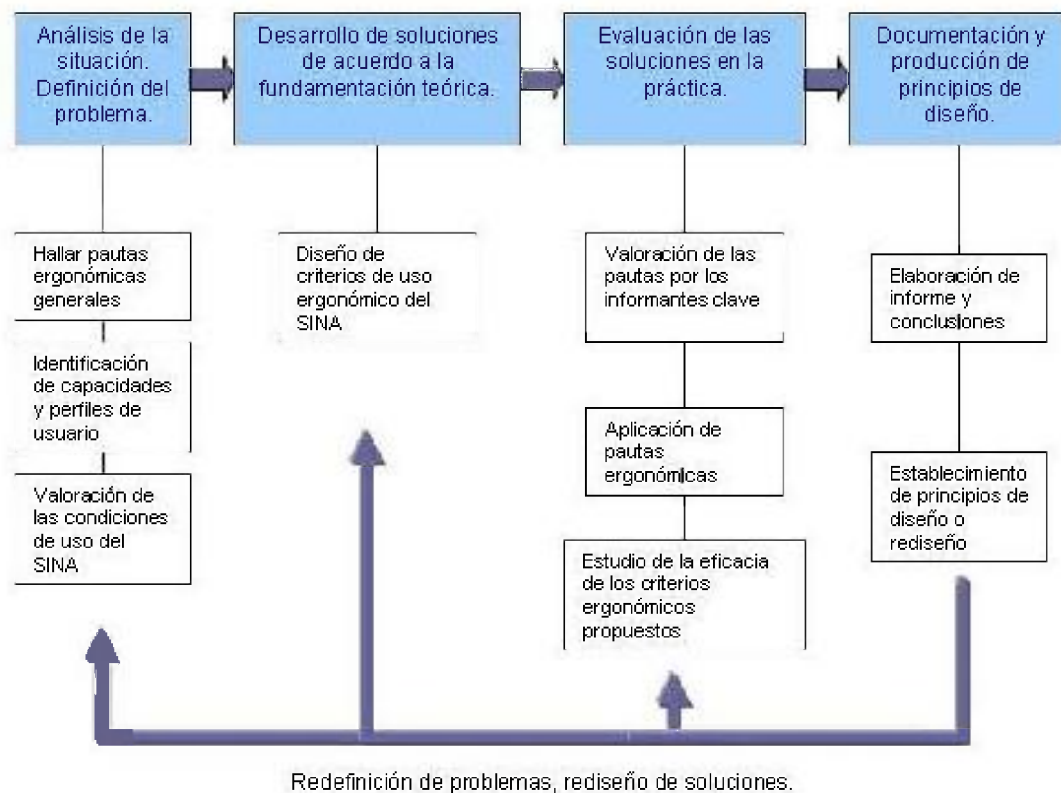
Análisis de la situación. Definición del problema.

Desarrollo de soluciones de acuerdo a la fundamentación teórica.

Evaluación de las soluciones en la práctica.

Documentación y producción de principios de diseño.

Hallar pautas ergonómicas generales

Identificación de capacidades y perfiles de usuario

Valoración de las condiciones de uso del SINA

Diseño de criterios de uso ergonómico del SINA

Valoración de las pautas por los informantes clave

Aplicación de pautas ergonómicas

Estudio de la eficacia de los criterios ergonómicos propuestos

Elaboración de informe y conclusiones

Establecimiento de principios de diseño o rediseño

Redefinición de problemas, rediseño de soluciones.